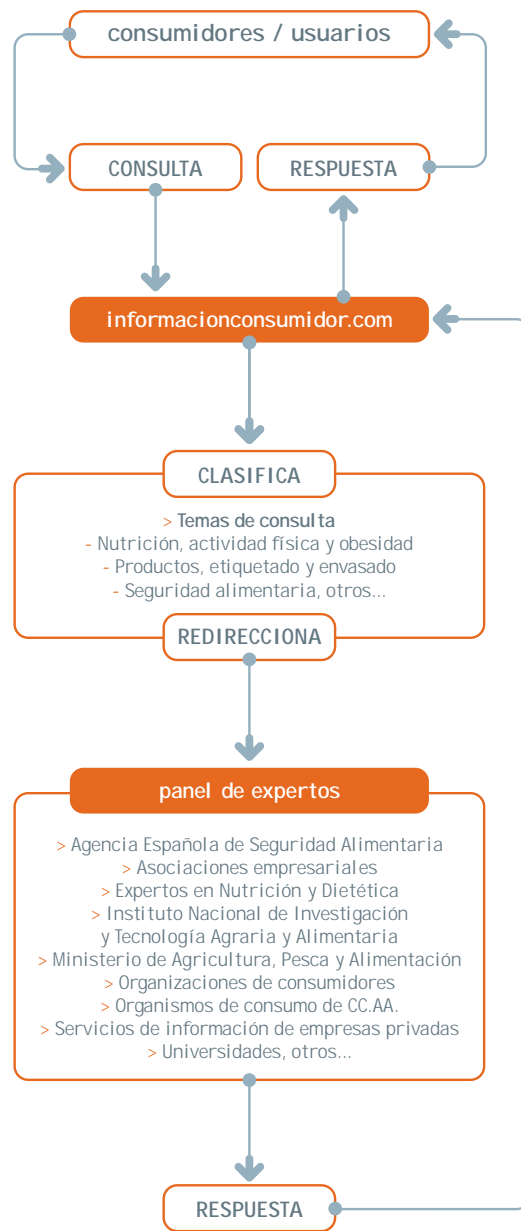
consumidores / usuarios

CONSULTA

RESPUESTA

informacionconsumidor.com

CLASIFICA

> Temas de consulta
- Nutrición, actividad física y obesidad
- Productos, etiquetado y envasado
- Seguridad alimentaria, otros...

REDIRECCIONA

panel de expertos

> Agencia Española de Seguridad Alimentaria
> Asociaciones empresariales
> Expertos en Nutrición y Dietética
> Instituto Nacional de Investigación y Tecnología Agraria y Alimentaria
> Ministerio de Agricultura, Pesca y Alimentación
> Organizaciones de consumidores
> Organismos de consumo de CC.AA.
> Servicios de información de empresas privadas
> Universidades, otros...

RESPUESTA